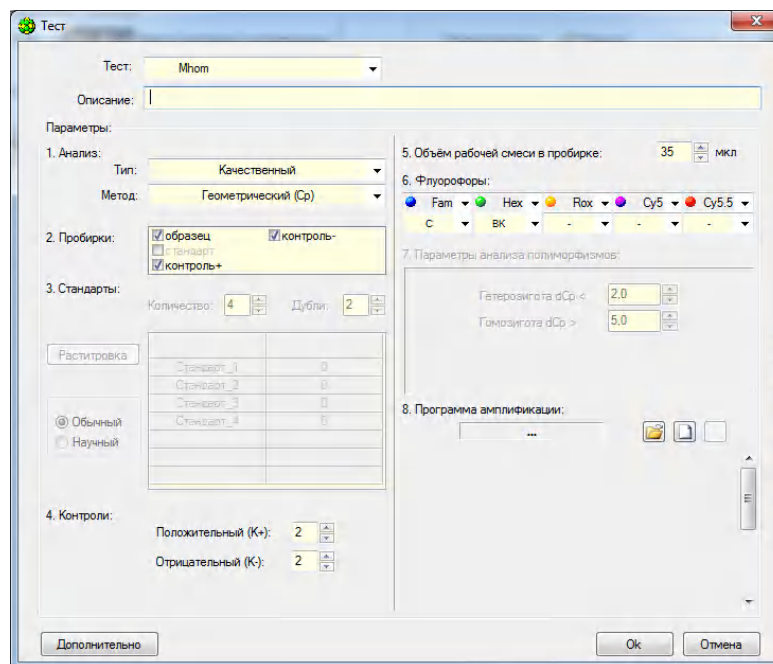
Тест

Тест: Mhom

Описание:

Параметры:

1. Анализ:

Тип: Качественный

Метод: Геометрический (Cp)

2. Пробирки:

образец
контроль-
стандарт
контроль+

3. Стандарты:

Количество: 4
Дубли: 2

Растировка

| Стандарт_1 | 0 |
|---|---|
| Стандарт_2 | 0 |
| Стандарт_3 | 0 |
| Стандарт_4 | 0 |

Обычный
Научный

4. Контроли:

Положительный (К+): 2
Отрицательный (К-): 2

5. Объём рабочей смеси в пробирке: 35 мкл

6. Флуорофоры:

| Fam | Hex | Rox | Cy5 | Cy5.5 |
|---|---|---|---|---|
| C | BK | - | - | - |

7. Параметры анализа полиморфизмов:

Гетерозигота dCp < 2.0
Гомозигота dCp > 5.0

8. Программа амплификации:

---

Дополнительно

Ok

Отмена